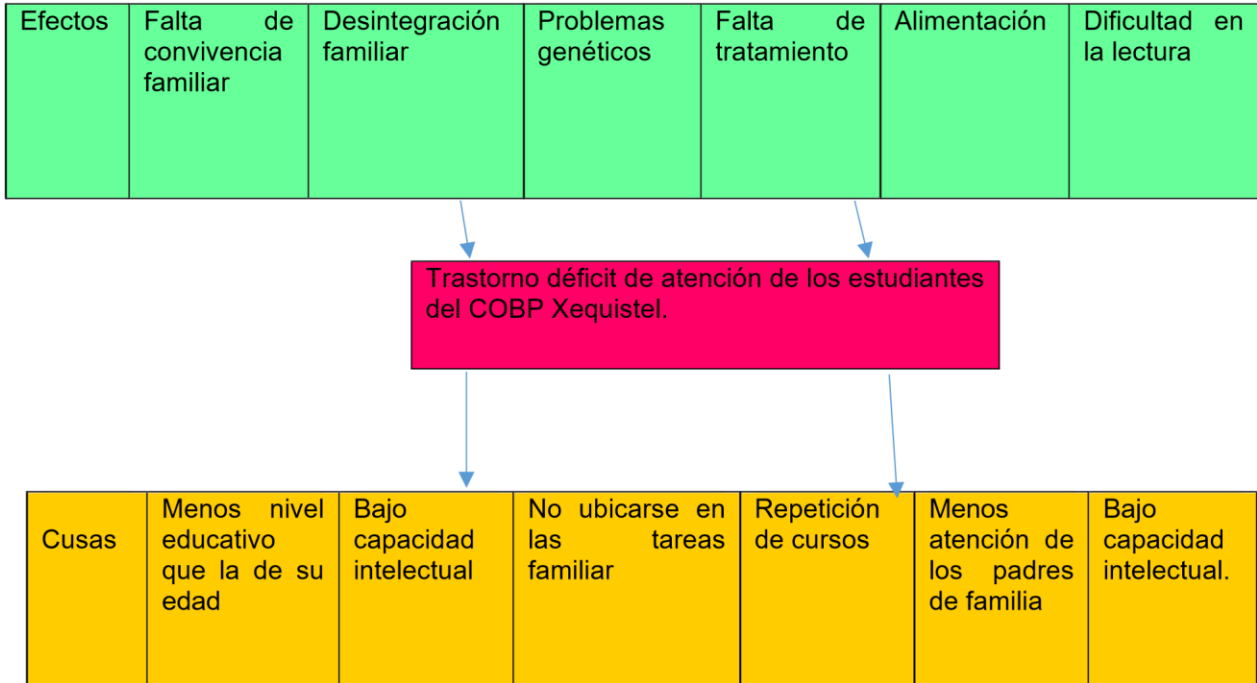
| Efectos | Falta de convivencia familiar | Desintegración familiar | Problemas genéticos | Falta de tratamiento | Alimentación | Dificultad en la lectura |
|---|---|---|---|---|---|---|

Trastorno déficit de atención de los estudiantes del COBP Xequistel.

| Cusas | Menos nivel educativo que la de su edad | Bajo capacidad intelectual | No ubicarse en las tareas familiar | Repetición de cursos | Menos atención de los padres de familia | Bajo capacidad intelectual. |
|---|---|---|---|---|---|---|